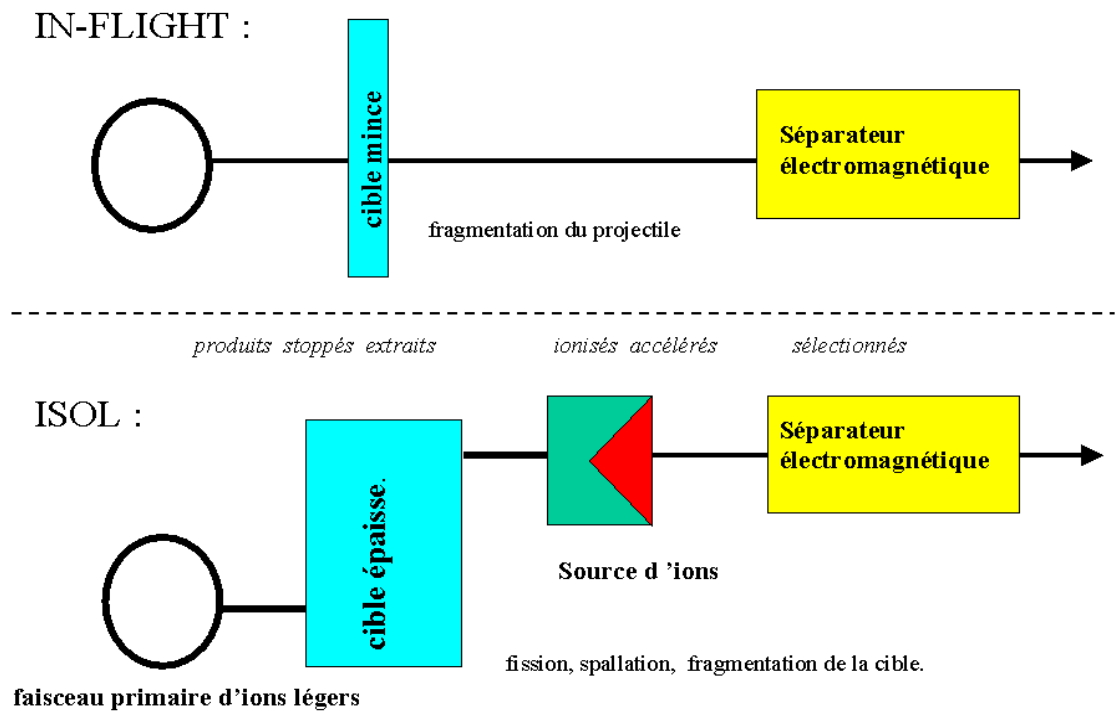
IN-FLIGHT :

cible mince

Séparateur électromagnétique

fragmentation du projectile

produits stoppés extraits ionisés accélérés sélectionnés

ISOL :

cible épaisse.

Séparateur électromagnétique

Source d 'ions

fission, spallation, fragmentation de la cible.

faisceau primaire d'ions légers